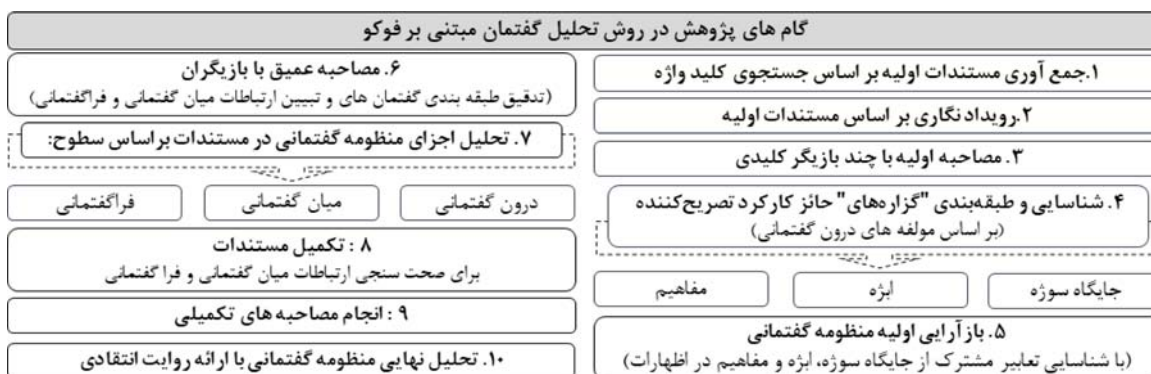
گام های پژوهش در روش تحلیل گفتمان مبتنی بر فوکو

۱.جمع آوری مستندات اولیه بر اساس جستجوی کلید واژه

۲.رویداد نگاری بر اساس مستندات اولیه

۳. مصاحبه اولیه با چند بازیگر کلیدی

۴. شناسایی و طبقه‌بندی "گزاره‌های" حائز کارکرد تصریح‌کننده
(بر اساس مولفه های درون گفتمانی)

جایگاه سوژه

ابژه

مفاهیم

۵. بازآرایی اولیه منظومه گفتمانی
(با شناسایی تعابیر مشترک از جایگاه سوژه، ابژه و مفاهیم در اظهارات)

۶. مصاحبه عمیق با بازیگران
(تدقیق طبقه بندی گفتمان های و تبیین ارتباطات میان گفتمانی و فراگفتمانی)

۷. تحلیل اجزای منظومه گفتمانی در مستندات براساس سطوح:

درون گفتمانی

میان گفتمانی

فراگفتمانی

۸ : تکمیل مستندات
برای صحت سنجی ارتباطات میان گفتمانی و فرا گفتمانی

۹ : انجام مصاحبه های تکمیلی

۱۰. تحلیل نهایی منظومه گفتمانی با ارائه روایت انتقادی